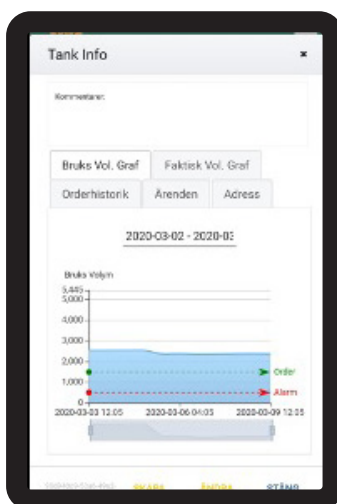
Tank Info

×

Kommentarer:

Bruks Vol. Graf

Faktisk Vol. Graf

Orderhistorik

Ärenden

Adress

2020-03-02 - 2020-0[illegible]

Bruks Volym

5,445

5,000

4,000

3,000

2,000

1,000

0

Order

Alarm

2020-03-03 12:05

2020-03-06 04:05

2020-03-09 12:05

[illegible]

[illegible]

ÄNDRA

STÄNG